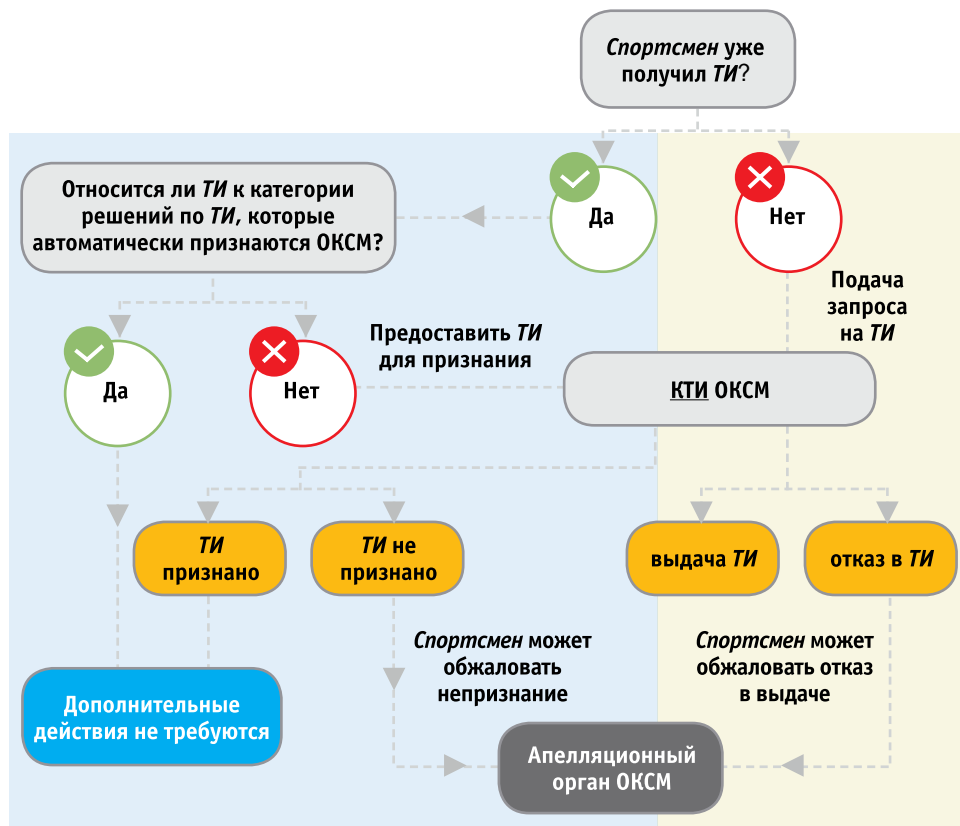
Спортсмен уже получил ТИ?

Да

Нет

Относится ли ТИ к категории решений по ТИ, которые автоматически признаются ОКСМ?

Подача запроса на ТИ

Да

Нет

Предоставить ТИ для признания

КТИ ОКСМ

ТИ признано

ТИ не признано

выдача ТИ

отказ в ТИ

Спортсмен может обжаловать непризнание

Спортсмен может обжаловать отказ в выдаче

Дополнительные действия не требуются

Апелляционный орган ОКСМ